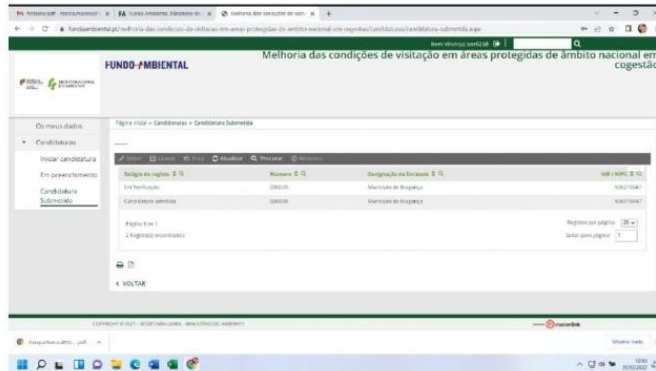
FUNDO AMBIENTAL

Melhoria das condições de visitação em áreas protegidas de âmbito nacional em cogestão

Os meus dados

Candidaturas

Iniciar candidatura

Em preenchimento

Candidatura Submetida

Página inicial » Candidaturas » Candidatura Submetida

Atualizar | Pesquisar

| Estágio do registo | Número | Designação da Entidade | NIF / NIPC |
|---|---|---|---|
| Em Verificação | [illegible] | Município de Bragança | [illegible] |
| Candidatura admitida | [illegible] | Município de Bragança | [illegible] |

Página 1 de 1

2 Registo(s) encontrado(s)

Registos por página 25

Saltar para página 1

< VOLTAR

COPYRIGHT © 2021 - SECRETARIA-GERAL - MINISTÉRIO DO AMBIENTE